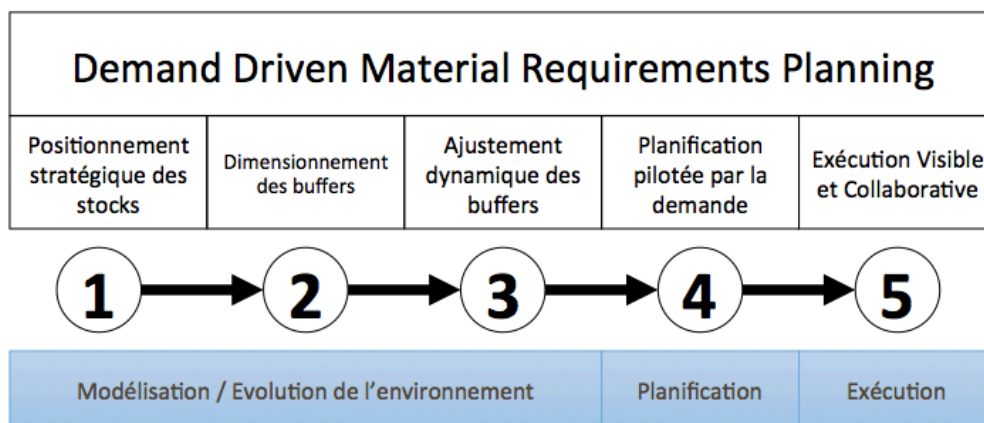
Demand Driven Material Requirements Planning

| Positionnement stratégique des stocks | Dimensionnement des buffers | Ajustement dynamique des buffers | Planification pilotée par la demande | Exécution Visible et Collaborative |
|---|---|---|---|---|

1 2 3 4 5

| Modélisation / Evolution de l'environnement | Planification | Exécution |
|---|---|---|